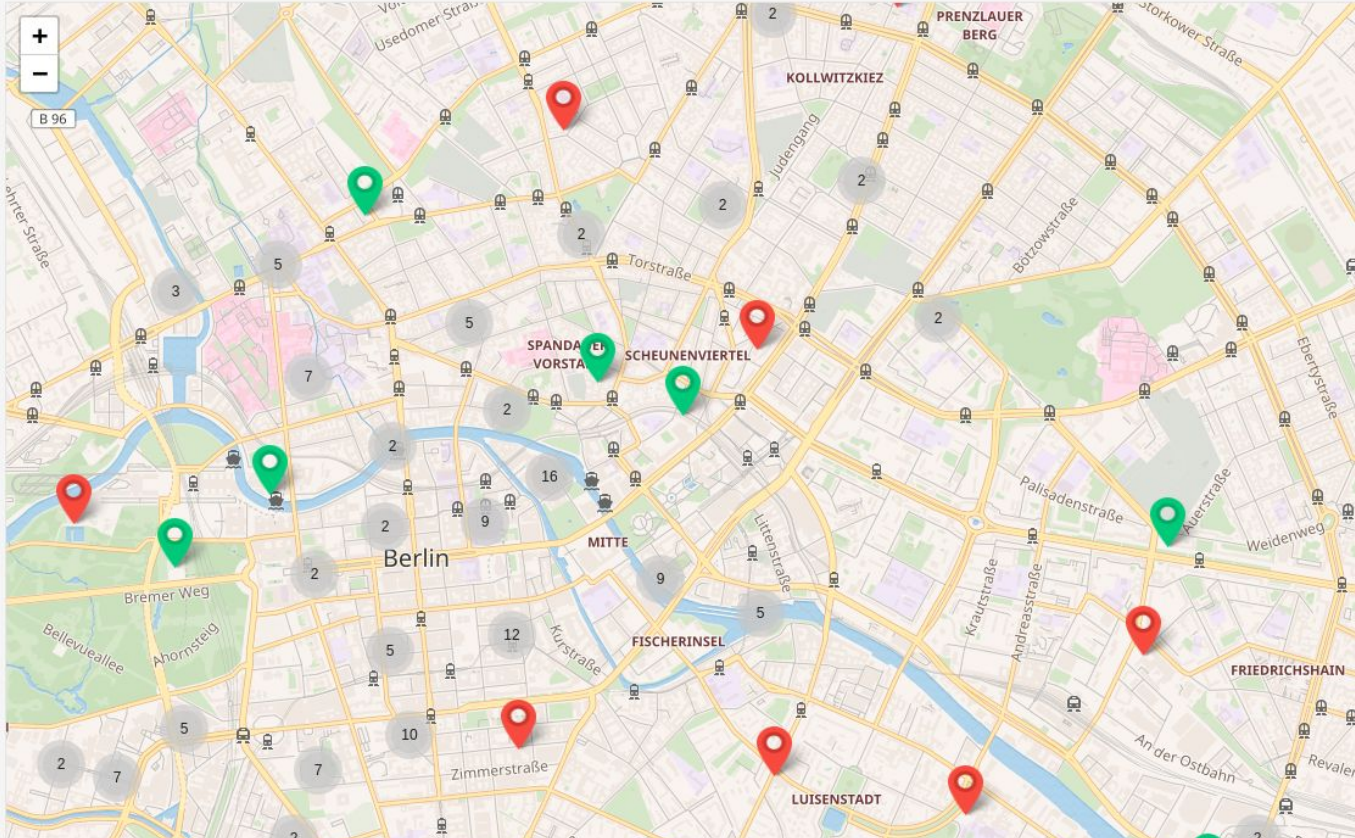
+
−
B 96
Usedomer Straße
PRENZLAUER BERG
Storkower Straße
KOLLWITZKIEZ
Judengang
Torstraße
Bötzowstraße
SPANDAUER VORSTADT
SCHEUNENVIERTEL
Ebertystraße
Palisadenstraße
Auerstraße
Weidenweg
Berlin
MITTE
Littenstraße
Bremer Weg
Ahornsteig
Bellevueallee
Kurstraße
FISCHERINSEL
Krautstraße
Andreasstraße
FRIEDRICHSHAIN
An der Ostbahn
Revaler
Zimmerstraße
LUISENSTADT
2
2
2
2
2
5
3
5
7
2
2
2
16
9
2
2
9
5
5
12
5
10
2
7
7
2
2